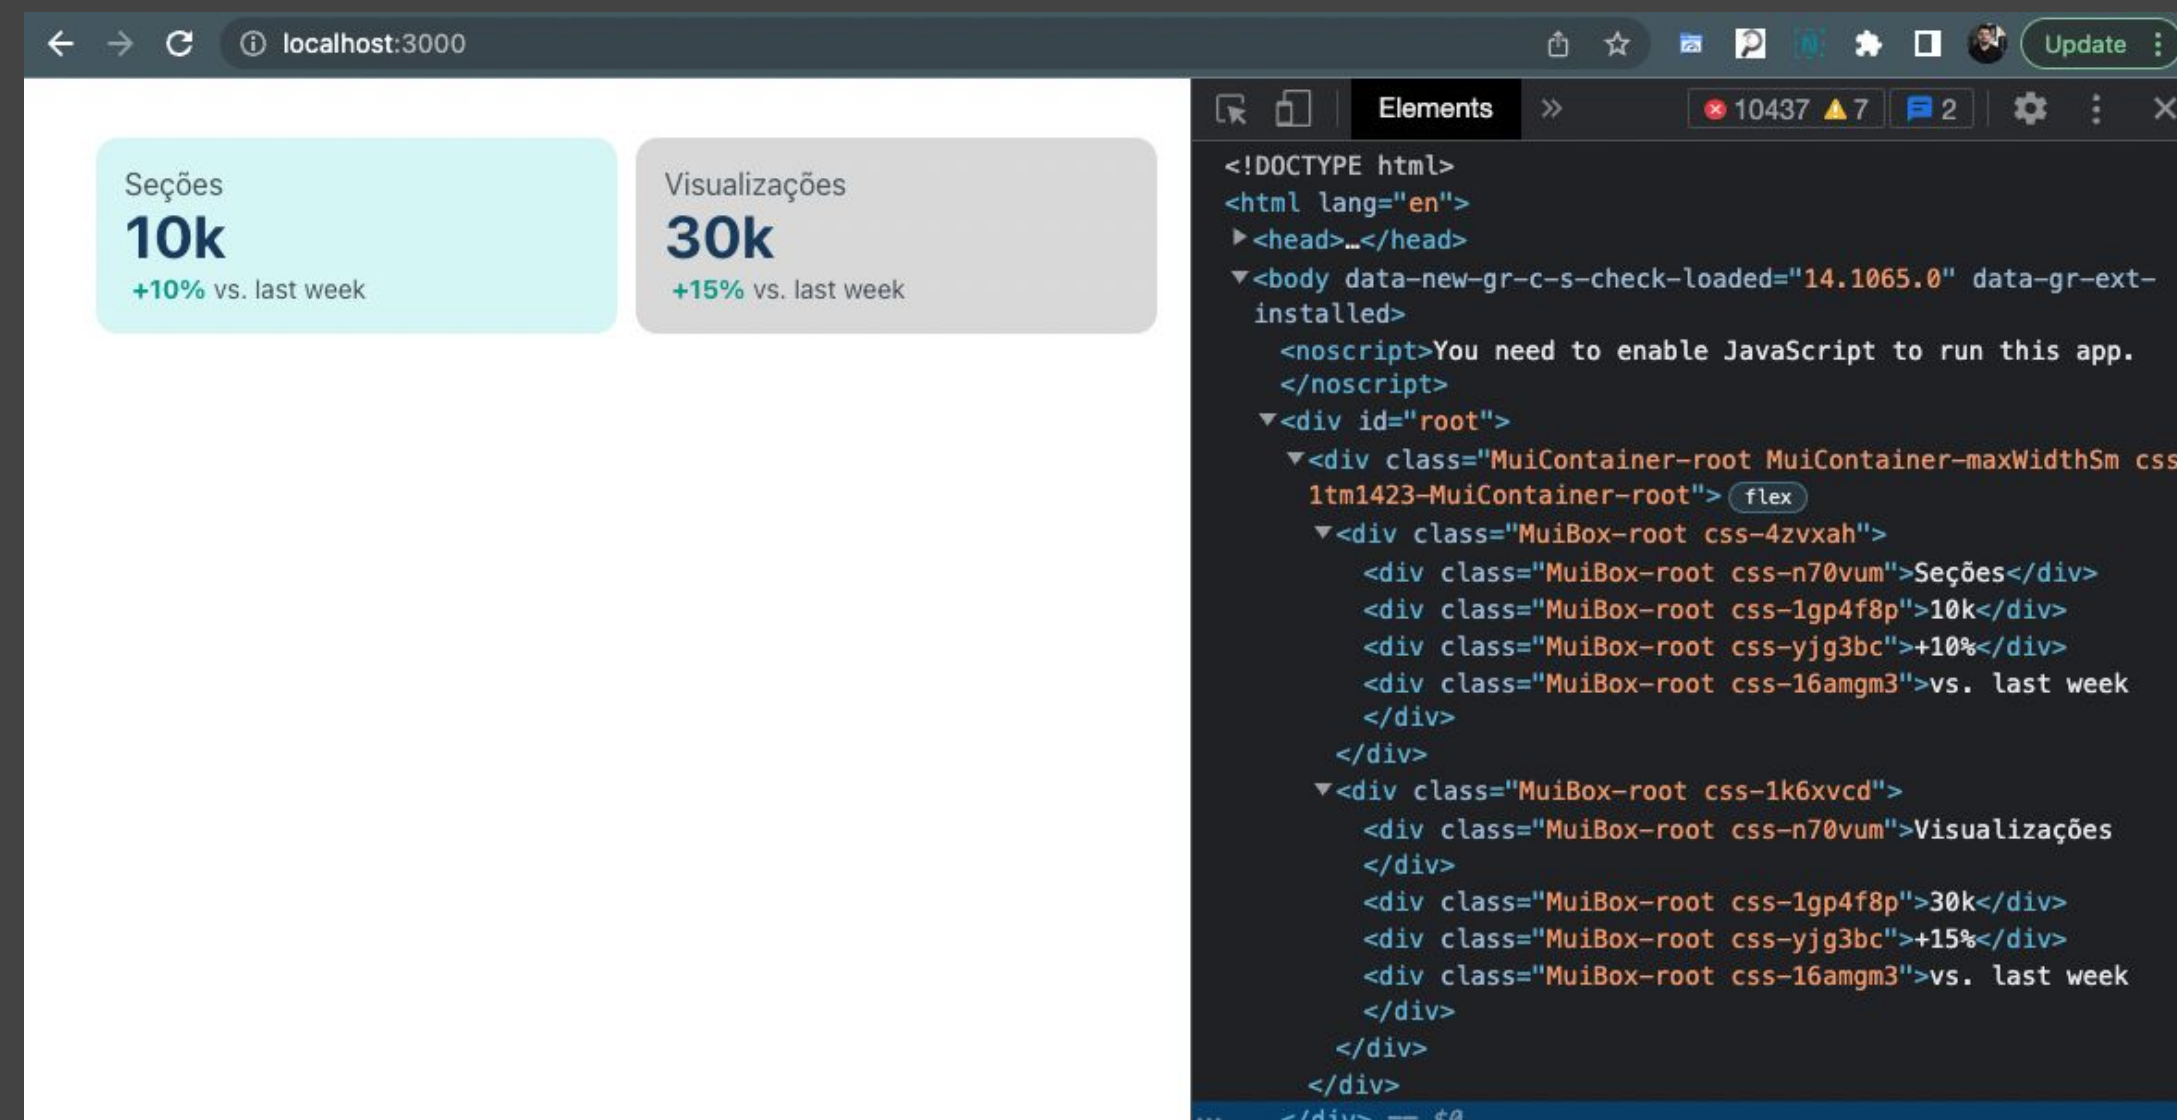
localhost:3000

Update

Seções
10k
+10% vs. last week

Visualizações
30k
+15% vs. last week

Elements

10437 7 2

<!DOCTYPE html>
<html lang="en">
<head>…</head>
<body data-new-gr-c-s-check-loaded="14.1065.0" data-gr-ext-installed>
<noscript>You need to enable JavaScript to run this app.
</noscript>
<div id="root">
<div class="MuiContainer-root MuiContainer-maxWidthSm css-1tm1423-MuiContainer-root"> flex
<div class="MuiBox-root css-4zvxah">
<div class="MuiBox-root css-n70vum">Seções</div>
<div class="MuiBox-root css-1gp4f8p">10k</div>
<div class="MuiBox-root css-yjg3bc">+10%</div>
<div class="MuiBox-root css-16amgm3">vs. last week
</div>
</div>
<div class="MuiBox-root css-1k6xvcd">
<div class="MuiBox-root css-n70vum">Visualizações
</div>
<div class="MuiBox-root css-1gp4f8p">30k</div>
<div class="MuiBox-root css-yjg3bc">+15%</div>
<div class="MuiBox-root css-16amgm3">vs. last week
</div>
</div>
</div>
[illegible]